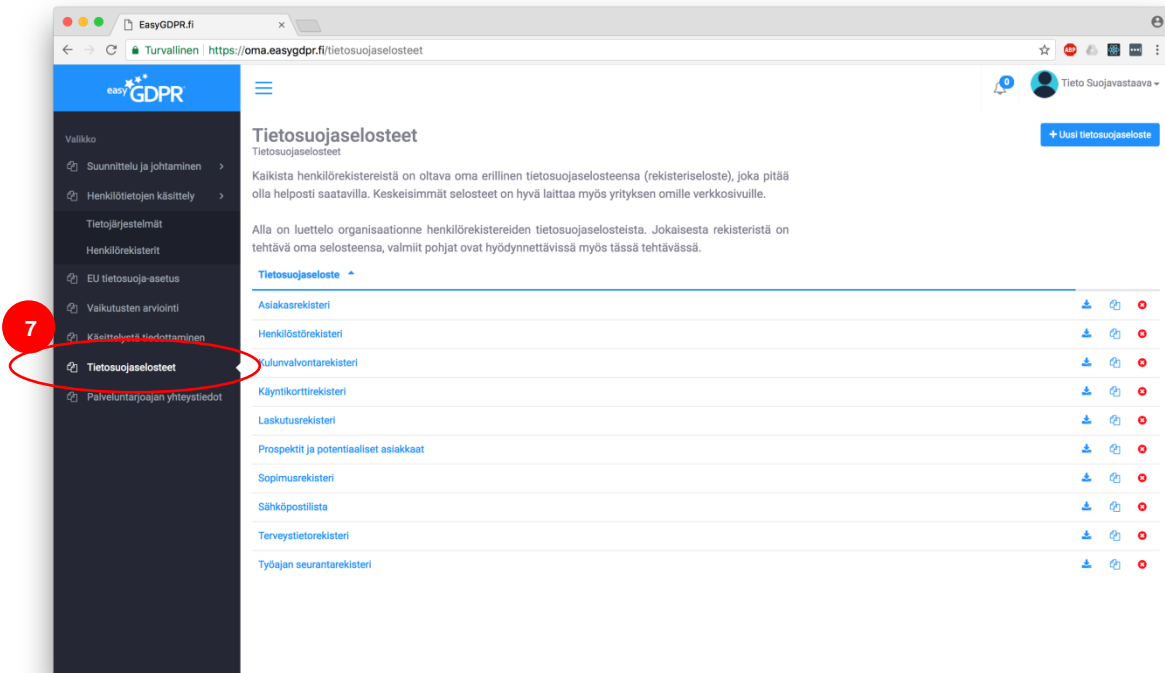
EasyGDPR.fi

Turvallinen https://oma.easygdpr.fi/tietosuojaselosteet

ABP

easyGDPR

0

Tieto Suojavastaava

Valikko

Suunnittelu ja johtaminen

Henkilötietojen käsittely

Tietojärjestelmät

Henkilörekisterit

EU tietosuoja-asetus

Vaikutusten arviointi

7

Käsittelystä tiedottaminen

Tietosuojaselosteet

Palveluntarjoajan yhteystiedot

Tietosuojaselosteet
Tietosuojaselosteet

+ Uusi tietosuojaseloste

Kaikista henkilörekistereistä on oltava oma erillinen tietosuojaselosteensa (rekisteriseloste), joka pitää olla helposti saatavilla. Keskeisimmät selosteet on hyvä laittaa myös yrityksen omille verkkosivuille.

Alla on luettelo organisaationne henkilörekistereiden tietosuojaselosteista. Jokaisesta rekisteristä on tehtävä oma selosteensa, valmiit pohjat ovat hyödynnettävissä myös tässä tehtävässä.

Tietosuojaseloste

Asiakasrekisteri

Henkilöstörekisteri

Kulunvalvontarekisteri

Käyntikorttirekisteri

Laskutusrekisteri

Prospektit ja potentiaaliset asiakkaat

Sopimusrekisteri

Sähköpostilista

Terveystietorekisteri

Työajan seurantarekisteri